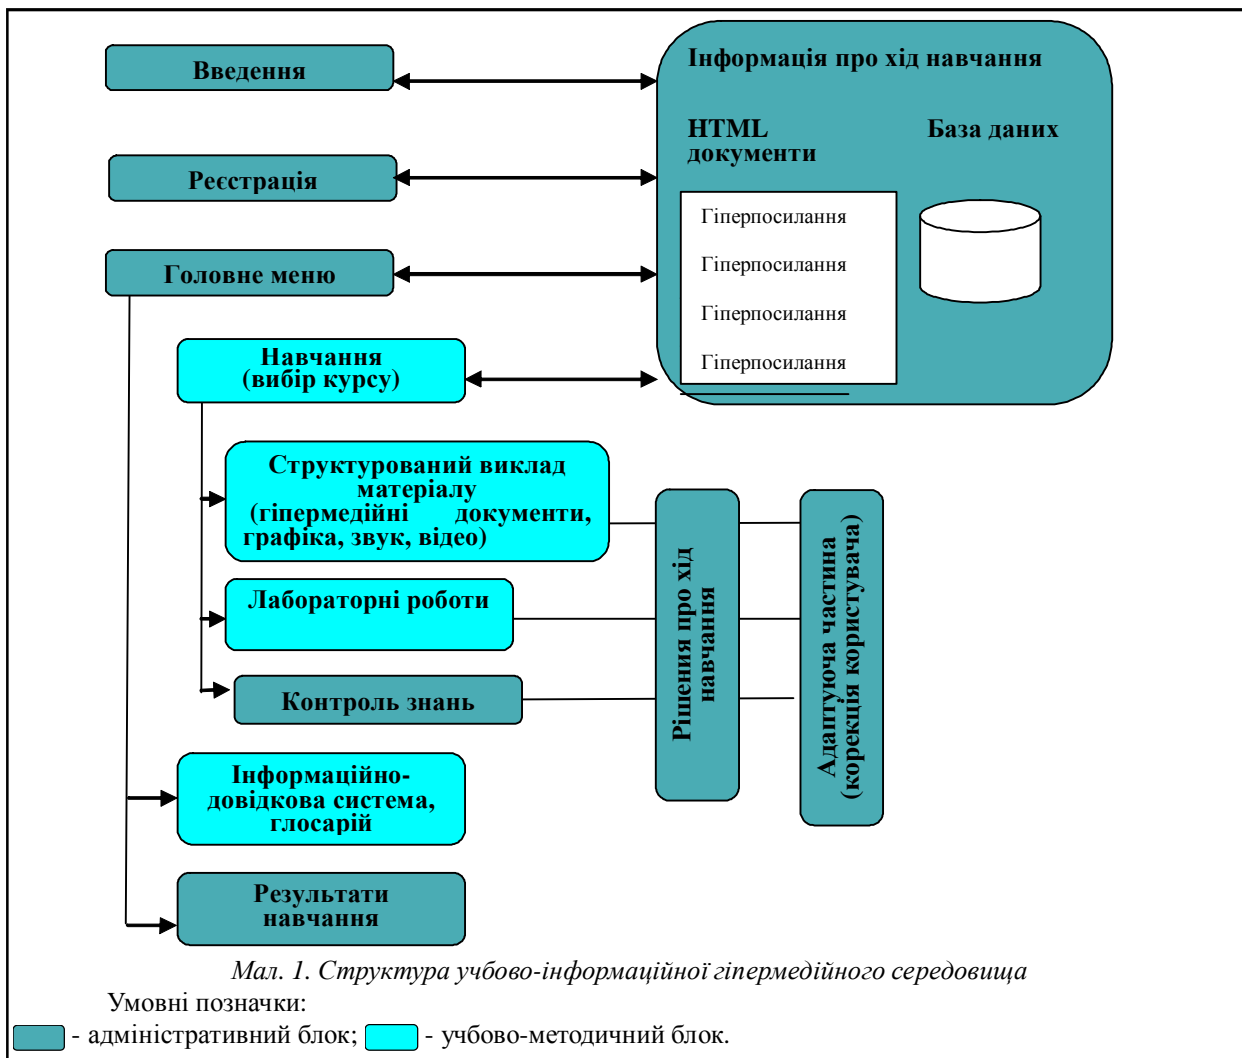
Введення

Реєстрація

Головне меню

Інформація про хід навчання

HTML документи

База даних

Гіперпосилання

Гіперпосилання

Гіперпосилання

Гіперпосилання

Навчання (вибір курсу)

Структурований виклад матеріалу (гіпермедійні документи, графіка, звук, відео)

Лабораторні роботи

Контроль знань

Рішения про хід навчання

Адаптуюча частина (корекція користувача)

Інформаційно-довідкова система, глосарій

Результати навчання

Мал. 1. Структура учбово-інформаційної гіпермедійного середовища

Умовні позначки:

- адміністративний блок; - учбово-методичний блок.